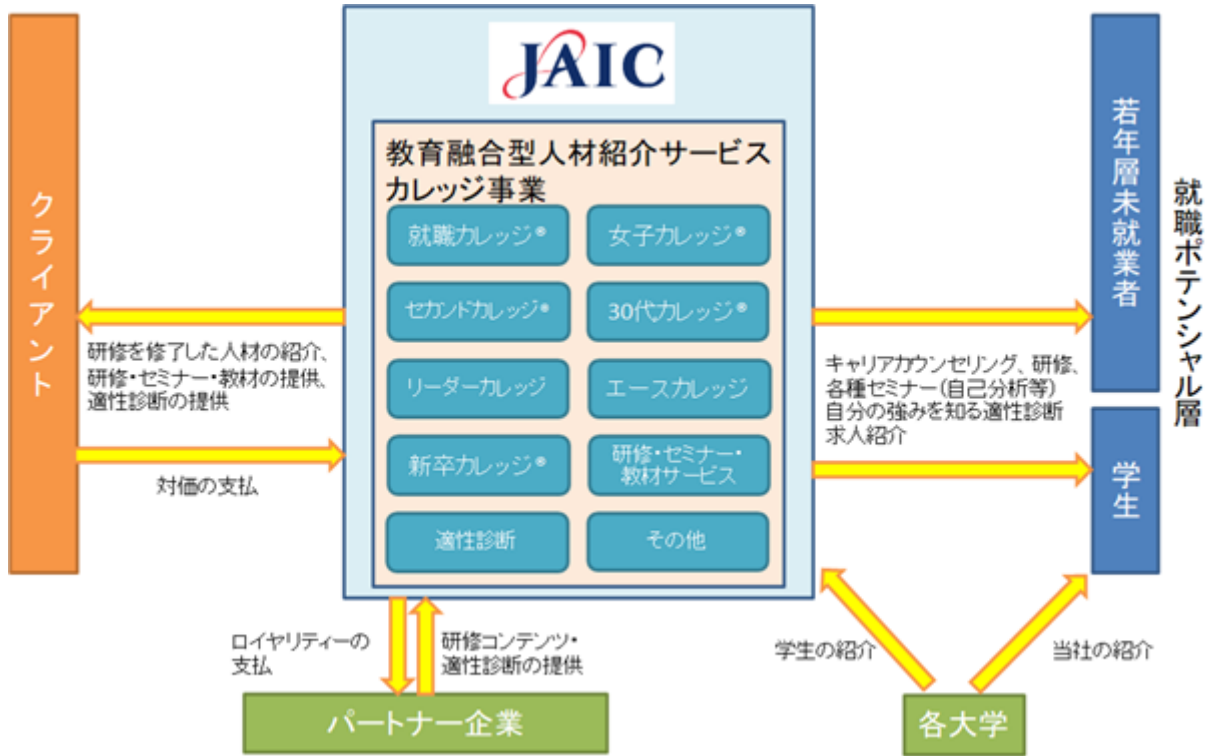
クライアント

JAIC

教育融合型人材紹介サービス
カレッジ事業

就職カレッジ®
女子カレッジ®
セカンドカレッジ®
30代カレッジ®
リーダーカレッジ
エースカレッジ
新卒カレッジ®
研修・セミナー・教材サービス
適性診断
その他

若年層未就業者
学生
就職ポテンシャル層

研修を修了した人材の紹介、研修・セミナー・教材の提供、適性診断の提供

対価の支払

キャリアカウンセリング、研修、各種セミナー（自己分析等）
自分の強みを知る適性診断
求人紹介

ロイヤリティーの支払

研修コンテンツ・適性診断の提供

パートナー企業

学生の紹介

当社の紹介

各大学